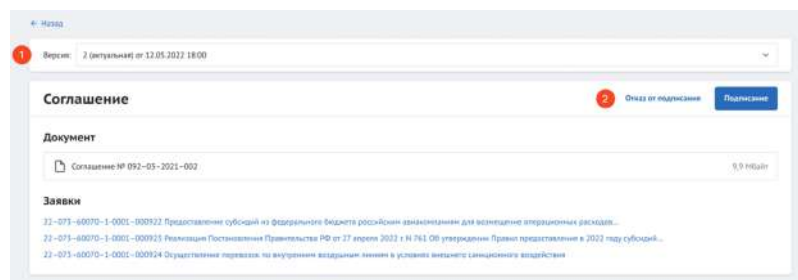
← Назад

1

Версия: 2 (актуальная) от 12.05.2022 18:00

Соглашение

2

Отказ от подписания

Подписание

Документ

Соглашение № 092-05-2021-002

9,9 Мбайт

Заявки

22-075-60070-1-0001-000922 Предоставление субсидий из федерального бюджета российским авиакомпаниям для возмещения операционных расходов...

22-075-60070-1-0001-000923 Реализация Постановления Правительства РФ от 27 апреля 2022 г N 761 Об утверждении Правил предоставления в 2022 году субсидий...

22-075-60070-1-0001-000924 Осуществление перевозок по внутренним воздушным линиям в условиях внешнего санкционного воздействия